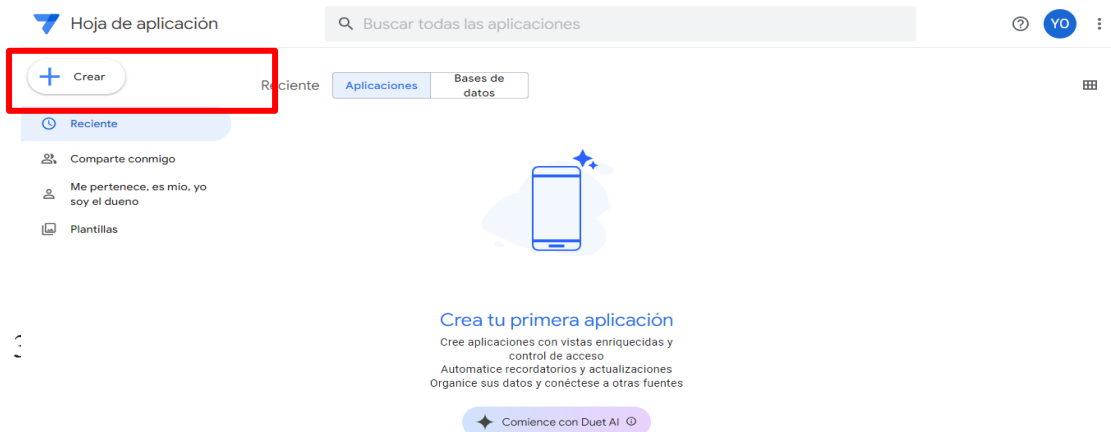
Hoja de aplicación

Buscar todas las aplicaciones

YO

Crear

Reciente

Comparte conmigo

Me pertenece, es mio, yo soy el dueno

Plantillas

Reciente | Aplicaciones | Bases de datos

Crea tu primera aplicación

Cree aplicaciones con vistas enriquecidas y control de acceso
Automatice recordatorios y actualizaciones
Organice sus datos y conéctese a otras fuentes

Comience con Duet AI